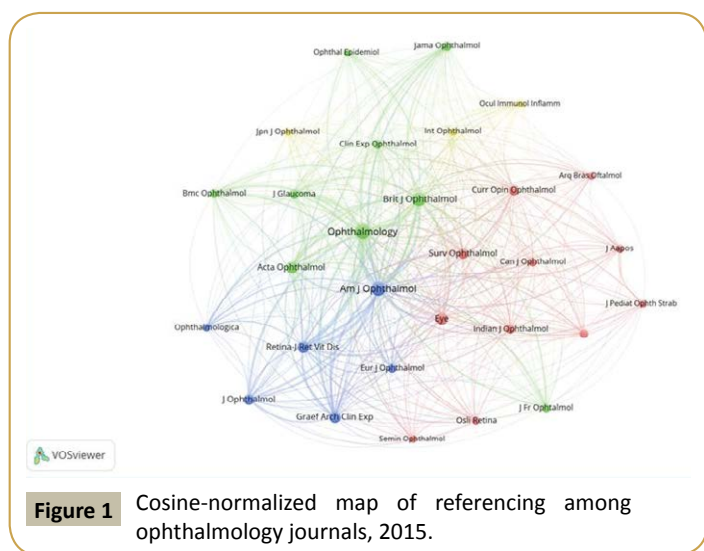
Jama Ophthalmol
Ophthal Epidemiol
Ocul Immunol Inflamm
Jpn J Ophthalmol
Int Ophthalmol
Clin Exp Ophthalmol
Arq Bras Oftalmol
Curr Opin Ophthalmol
Bmc Ophthalmol
J Glaucoma
Brit J Ophthalmol
Ophthalmology
Surv Ophthalmol
J Aapos
Can J Ophthalmol
Acta Ophthalmol
Am J Ophthalmol
J Pediat Ophth Strab
Eye
Ophthalmologica
Indian J Ophthalmol
Retina-J Ret Vit Dis
Eur J Ophthalmol
J Ophthalmol
J Fr Ophtalmol
Graef Arch Clin Exp
Osli Retina
Semin Ophthalmol
VOSviewer

Figure 1 Cosine-normalized map of referencing among ophthalmology journals, 2015.